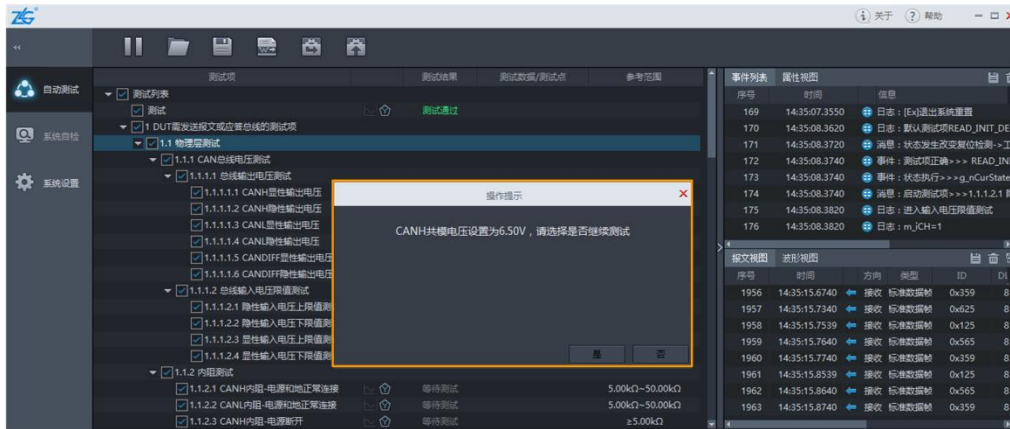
ZLG

关于 帮助

自动测试
系统自检
系统设置

| 测试项 | 测试结果 | 测试数据/测试点 | 参考范围 |
|---|---|---|---|
| 测试列表 | | | |
| 测试 | 测试通过 | | |
| 1 DUT需发送报文或应答总线的测试项 | | | |
| 1.1 物理层测试 | | | |
| 1.1.1 CAN总线电压测试 | | | |
| 1.1.1.1 总线输出电压测试 | | | |
| 1.1.1.1.1 CANH显性输出电压 | | | |
| 1.1.1.1.2 CANH隐性输出电压 | | | |
| 1.1.1.1.3 CANL显性输出电压 | | | |
| 1.1.1.1.4 CANL隐性输出电压 | | | |
| 1.1.1.1.5 CANDIFF显性输出电压 | | | |
| 1.1.1.1.6 CANDIFF隐性输出电压 | | | |
| 1.1.1.2 总线输入电压限值测试 | | | |
| 1.1.1.2.1 隐性输入电压上限值测 | | | |
| 1.1.1.2.2 隐性输入电压下限值测 | | | |
| 1.1.1.2.3 显性输入电压上限值测 | | | |
| 1.1.1.2.4 显性输入电压下限值测 | | | |
| 1.1.2 内阻测试 | | | |
| 1.1.2.1 CANH内阻-电源和地正常连接 | 等待测试 | | 5.00kΩ~50.00kΩ |
| 1.1.2.2 CANL内阻-电源和地正常连接 | 等待测试 | | 5.00kΩ~50.00kΩ |
| 1.1.2.3 CANH内阻-电源断开 | 等待测试 | | ≥5.00kΩ |

操作提示
CANH共模电压设置为6.50V，请选择是否继续测试
是 否

事件列表 属性视图

| 序号 | 时间 | 信息 |
|---|---|---|
| 169 | 14:35:07.3550 | 日志：[Ex]退出系统重置 |
| 170 | 14:35:08.3620 | 日志：默认测试项READ_INIT_DE |
| 171 | 14:35:08.3720 | 消息：状态发生改变复位检测->工 |
| 172 | 14:35:08.3740 | 事件：测试项正确>>> READ_IN |
| 173 | 14:35:08.3740 | 事件：状态执行>>>g_nCurState |
| 174 | 14:35:08.3740 | 消息：启动测试项>>>1.1.1.2.1 |
| 175 | 14:35:08.3820 | 日志：进入输入电压限值测试 |
| 176 | 14:35:08.3820 | 日志：m_iCH=1 |

报文视图 波形视图

| 序号 | 时间 | 方向 | 类型 | ID | DL |
|---|---|---|---|---|---|
| 1956 | 14:35:15.6740 | 接收 | 标准数据帧 | 0x359 | 8 |
| 1957 | 14:35:15.7340 | 接收 | 标准数据帧 | 0x625 | 8 |
| 1958 | 14:35:15.7539 | 接收 | 标准数据帧 | 0x125 | 8 |
| 1959 | 14:35:15.7640 | 接收 | 标准数据帧 | 0x565 | 8 |
| 1960 | 14:35:15.7740 | 接收 | 标准数据帧 | 0x359 | 8 |
| 1961 | 14:35:15.8539 | 接收 | 标准数据帧 | 0x125 | 8 |
| 1962 | 14:35:15.8640 | 接收 | 标准数据帧 | 0x565 | 8 |
| 1963 | 14:35:15.8740 | 接收 | 标准数据帧 | 0x359 | 8 |